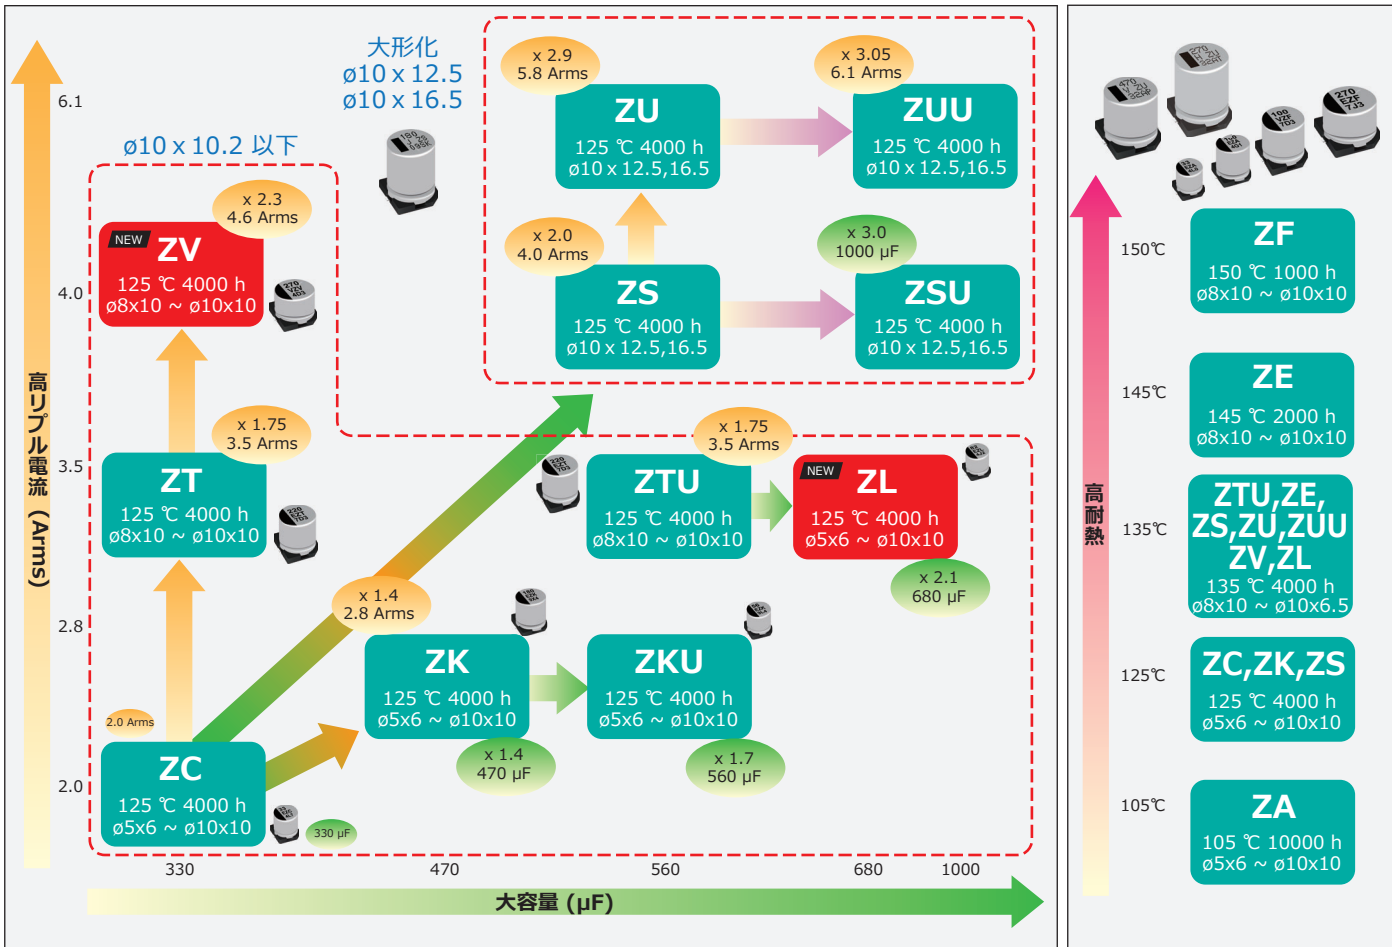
6.1

4.0

3.5

2.8

2.0

高リプル電流（Arms）

ø10 x 10.2 以下

大形化
ø10 x 12.5
ø10 x 16.5

x 2.9
5.8 Arms

ZU
125 ℃ 4000 h
ø10 x 12.5,16.5

x 3.05
6.1 Arms

ZUU
125 ℃ 4000 h
ø10 x 12.5,16.5

x 2.0
4.0 Arms

ZS
125 ℃ 4000 h
ø10 x 12.5,16.5

x 3.0
1000 μF

ZSU
125 ℃ 4000 h
ø10 x 12.5,16.5

x 2.3
4.6 Arms

NEW ZV
125 ℃ 4000 h
ø8x10 ~ ø10x10

x 1.75
3.5 Arms

ZT
125 ℃ 4000 h
ø8x10 ~ ø10x10

x 1.75
3.5 Arms

ZTU
125 ℃ 4000 h
ø8x10 ~ ø10x10

NEW ZL
125 ℃ 4000 h
ø5x6 ~ ø10x10

x 2.1
680 μF

x 1.4
2.8 Arms

ZK
125 ℃ 4000 h
ø5x6 ~ ø10x10

ZKU
125 ℃ 4000 h
ø5x6 ~ ø10x10

x 1.4
470 μF

x 1.7
560 μF

2.0 Arms

ZC
125 ℃ 4000 h
ø5x6 ~ ø10x10

330 μF

330 470 560 680 1000

大容量 (μF)

高耐熱

150℃
ZF
150 ℃ 1000 h
ø8x10 ~ ø10x10

145℃
ZE
145 ℃ 2000 h
ø8x10 ~ ø10x10

135℃
ZTU,ZE,
ZS,ZU,ZUU
ZV,ZL
135 ℃ 4000 h
ø8x10 ~ ø10x6.5

125℃
ZC,ZK,ZS
125 ℃ 4000 h
ø5x6 ~ ø10x10

105℃
ZA
105 ℃ 10000 h
ø5x6 ~ ø10x10